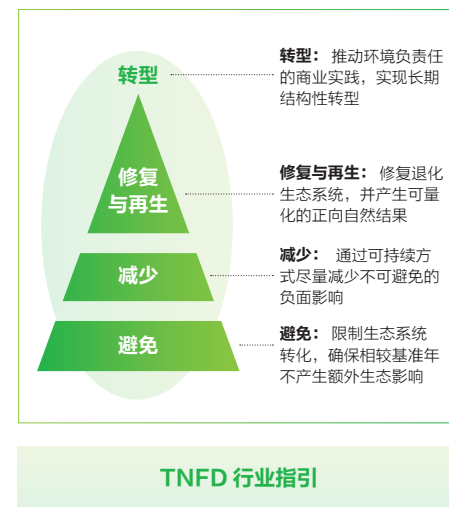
转型

修复与再生

减少

避免

**转型：** 推动环境负责任的商业实践，实现长期结构性转型

**修复与再生：** 修复退化生态系统，并产生可量化的正向自然结果

**减少：** 通过可持续方式尽量减少不可避免的负面影响

**避免：** 限制生态系统转化，确保相较基准年不产生额外生态影响

TNFD 行业指引